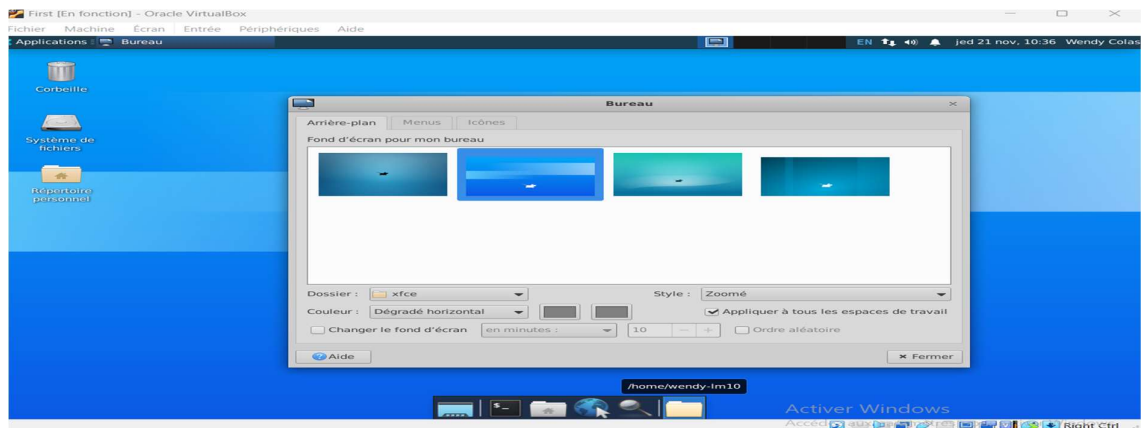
First [En fonction] - Oracle VirtualBox

Fichier Machine Écran Entrée Périphériques Aide

Applications : Bureau

EN jed 21 nov, 10:36 Wendy Colas

Corbeille

Système de fichiers

Répertoire personnel

Bureau

Arrière-plan Menus Icônes

Fond d'écran pour mon bureau

Dossier : xfce

Style : Zoomé

Couleur : Dégradé horizontal

Appliquer à tous les espaces de travail

Changer le fond d'écran en minutes : 10

Ordre aléatoire

Aide

Fermer

/home/wendy-lm10

Activer Windows

Accéd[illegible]

Right Ctrl